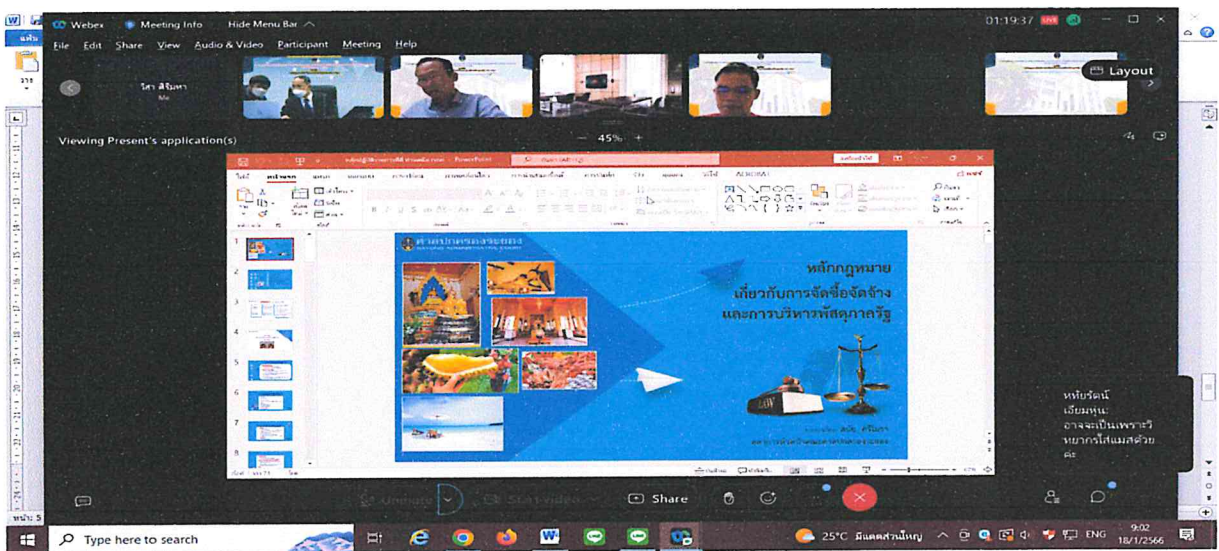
Webex Meeting Info Hide Menu Bar

01:19:37 LIVE

File Edit Share View Audio & Video Participant Meeting Help

วิสา สิริมหา
Me

Layout

Viewing Present's application(s)

— 45% +

หลักกฎหมาย
เกี่ยวกับการจัดซื้อจัดจ้าง
และการบริหารพัสดุภาครัฐ

LAW

1
2
3
4
5
6
7
8

หทัยรัตน์ เอี่ยมหุ่น: อาจจะเป็นเพราะวิทยากรใส่แมสด้วยค่ะ

Unmute Start video Share

Type here to search

25°C มีแดดส่วนใหญ่ ENG 9:02 18/1/2566

หน้า: 5